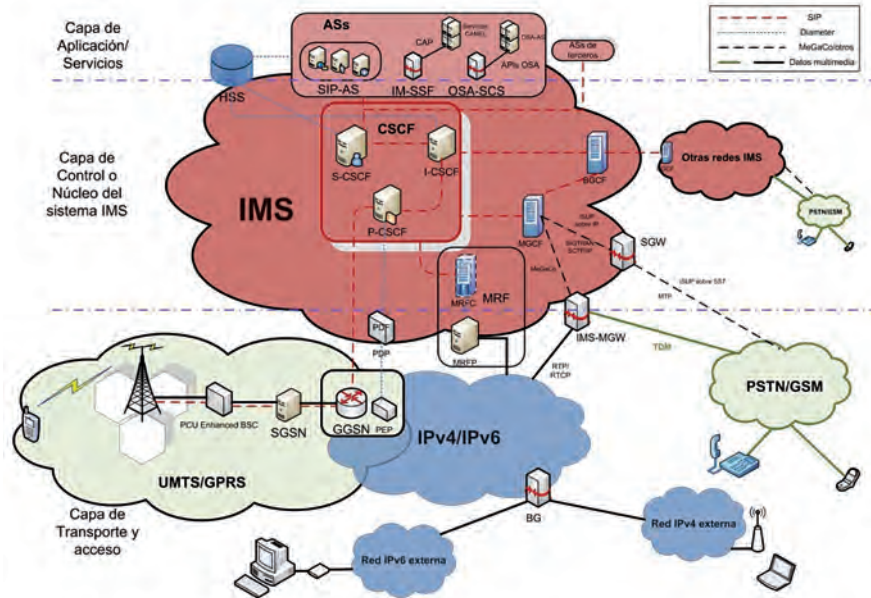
Capa de Aplicación/ Servicios

ASs

SIP-AS

CAP

Servicios CAMEL

IM-SSF

OSA-AS

APIs OSA

OSA-SCS

ASs de terceros

SIP

Diameter

MeGaCo/otros

Datos multimedia

HSS

CSCF

S-CSCF

I-CSCF

P-CSCF

Capa de Control o Núcleo del sistema IMS

IMS

BGCF

Otras redes IMS

PSTN/GSM

MGCF

ISUP sobre IP

SIGTRAN SCTP/IP

SGW

MeGaCo

ISUP sobre SS7

MTP

MRFC

MRF

PDF

PDP

MRFP

IMS-MGW

TDM

RTP/ RTCP

PCU Enhanced BSC

SGSN

GGSN

PEP

IPv4/IPv6

PSTN/GSM

UMTS/GPRS

Capa de Transporte y acceso

BG

Red IPv4 externa

Red IPv6 externa